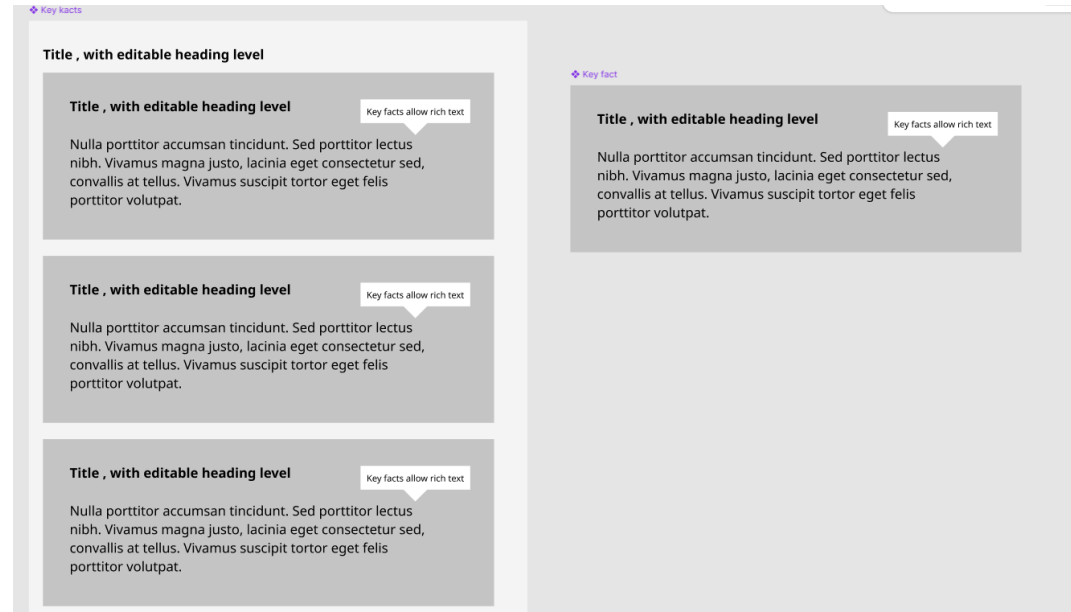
❖ Key kacts

Title , with editable heading level

Title , with editable heading level

Key facts allow rich text

Nulla porttitor accumsan tincidunt. Sed porttitor lectus nibh. Vivamus magna justo, lacinia eget consectetur sed, convallis at tellus. Vivamus suscipit tortor eget felis porttitor volutpat.

Title , with editable heading level

Key facts allow rich text

Nulla porttitor accumsan tincidunt. Sed porttitor lectus nibh. Vivamus magna justo, lacinia eget consectetur sed, convallis at tellus. Vivamus suscipit tortor eget felis porttitor volutpat.

Title , with editable heading level

Key facts allow rich text

Nulla porttitor accumsan tincidunt. Sed porttitor lectus nibh. Vivamus magna justo, lacinia eget consectetur sed, convallis at tellus. Vivamus suscipit tortor eget felis porttitor volutpat.

❖ Key fact

Title , with editable heading level

Key facts allow rich text

Nulla porttitor accumsan tincidunt. Sed porttitor lectus nibh. Vivamus magna justo, lacinia eget consectetur sed, convallis at tellus. Vivamus suscipit tortor eget felis porttitor volutpat.